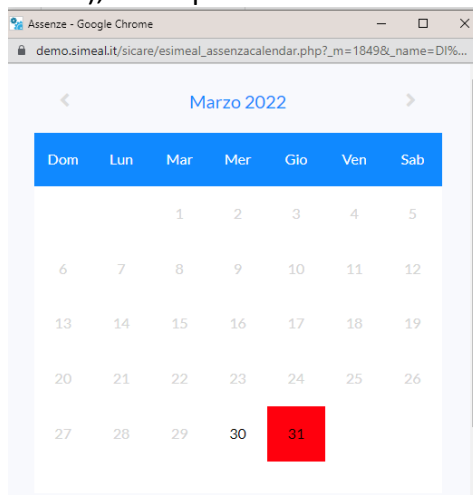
Assenze - Google Chrome

demo.simeal.it/sicare/esimeal_assenzacalendar.php?_m=1849&_name=DI%...

‹ Marzo 2022 ›

| Dom | Lun | Mar | Mer | Gio | Ven | Sab |
|---|---|---|---|---|---|---|
| | | 1 | 2 | 3 | 4 | 5 |
| 6 | 7 | 8 | 9 | 10 | 11 | 12 |
| 13 | 14 | 15 | 16 | 17 | 18 | 19 |
| 20 | 21 | 22 | 23 | 24 | 25 | 26 |
| 27 | 28 | 29 | 30 | 31 | | |